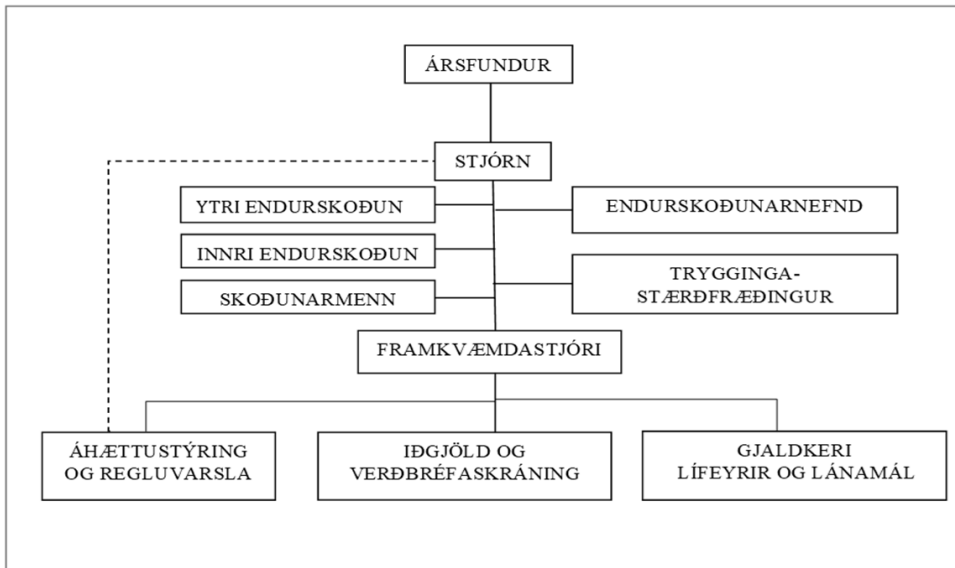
ÁRSFUNDUR

STJÓRN

YTRI ENDURSKOÐUN

ENDURSKOÐUNARNEFND

INNRI ENDURSKOÐUN

TRYGGINGA-STÆRÐFRÆÐINGUR

SKOÐUNARMENN

FRAMKVÆMDASTJÓRI

ÁHÆTTUSTÝRING OG REGLUVARSLA

IÐGJÖLD OG VERÐBRÉFASKRÁNING

GJALDKERI LÍFEYRIR OG LÁNAMÁL